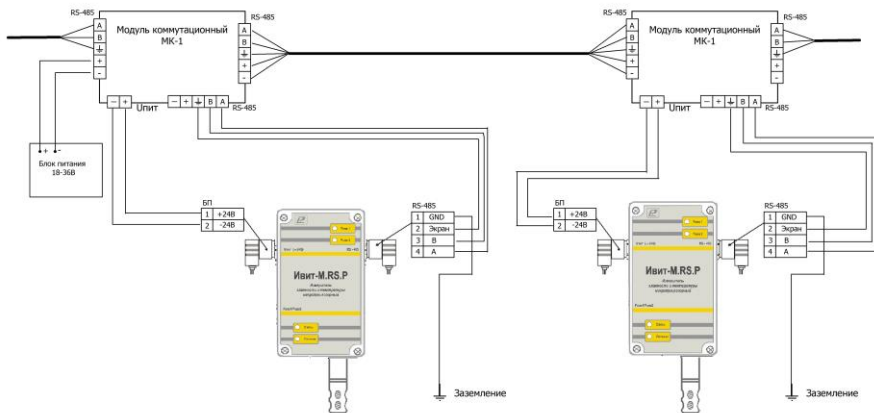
RS-485
A
B
⏚
+
-
Модуль коммутационный МК-1
RS-485
A
B
⏚
+
-
- +
Uпит
- + ⏚ B A
RS-485

RS-485
A
B
⏚
+
-
Модуль коммутационный МК-1
RS-485
A
B
⏚
+
-
- +
Uпит
- + ⏚ B A
RS-485

+ -
Блок питания 18-36В

БП
| 1 | +24В |
|---|---|
| 2 | -24В |

RS-485
| 1 | GND |
|---|---|
| 2 | Экран |
| 3 | B |
| 4 | A |

Ивит-M.RS.P

Заземление

БП
| 1 | +24В |
|---|---|
| 2 | -24В |

RS-485
| 1 | GND |
|---|---|
| 2 | Экран |
| 3 | B |
| 4 | A |

Ивит-M.RS.P

Заземление